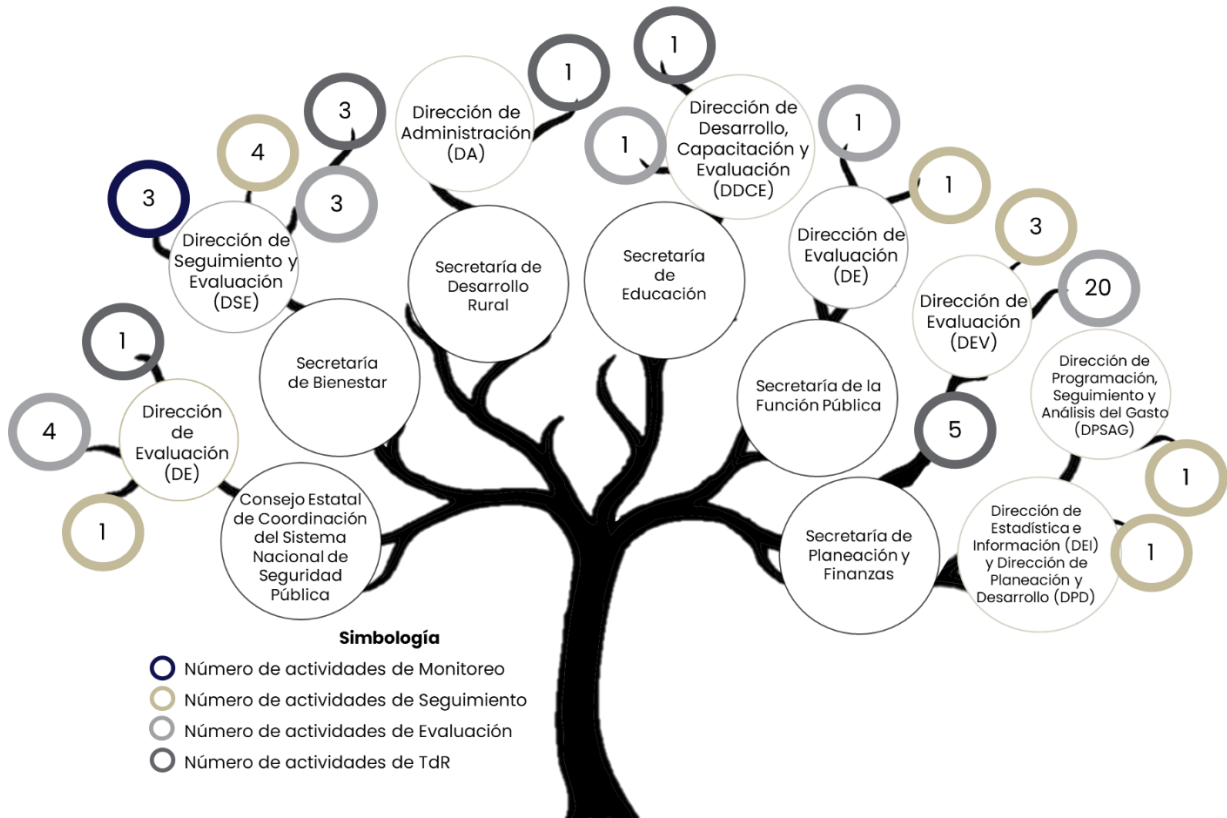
1

1

Dirección de Administración (DA)

Dirección de Desarrollo, Capacitación y Evaluación (DDCE)

1

3

4

1

3

3

1

Dirección de Seguimiento y Evaluación (DSE)

Secretaría de Desarrollo Rural

Secretaría de Educación

Dirección de Evaluación (DE)

3

20

Dirección de Evaluación (DEV)

Secretaría de Bienestar

1

Dirección de Evaluación (DE)

4

1

Consejo Estatal de Coordinación del Sistema Nacional de Seguridad Pública

Secretaría de la Función Pública

Dirección de Programación, Seguimiento y Análisis del Gasto (DPSAG)

5

1

Secretaría de Planeación y Finanzas

Dirección de Estadística e Información (DEI) y Dirección de Planeación y Desarrollo (DPD)

1

Simbología

Número de actividades de Monitoreo

Número de actividades de Seguimiento

Número de actividades de Evaluación

Número de actividades de TdR